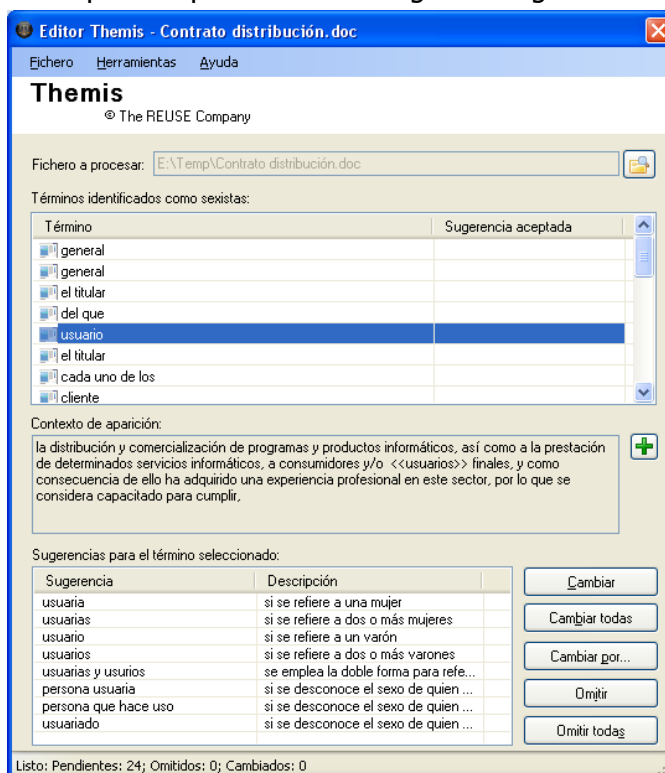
Editor Themis - Contrato distribución.doc

Fichero Herramientas Ayuda

Themis
© The REUSE Company

Fichero a procesar: E:\Temp\Contrato distribución.doc

Términos identificados como sexistas:

| Término | Sugerencia aceptada |
|---|---|
| general | |
| general | |
| el titular | |
| del que | |
| usuario | |
| el titular | |
| cada uno de los | |
| cliente | |

Contexto de aparición:

la distribución y comercialización de programas y productos informáticos, así como a la prestación de determinados servicios informáticos, a consumidores y/o <<usuarios>> finales, y como consecuencia de ello ha adquirido una experiencia profesional en este sector, por lo que se considera capacitado para cumplir,

Sugerencias para el término seleccionado:

| Sugerencia | Descripción |
|---|---|
| usuaria | si se refiere a una mujer |
| usuarias | si se refiere a dos o más mujeres |
| usuario | si se refiere a un varón |
| usuarios | si se refiere a dos o más varones |
| usuarias y usurios | se emplea la doble forma para refe... |
| persona usuaria | si se desconoce el sexo de quien ... |
| persona que hace uso | si se desconoce el sexo de quien ... |
| usuariado | si se desconoce el sexo de quien ... |

Cambiar
Cambiar todas
Cambiar por...
Omitir
Omitir todas

Listo: Pendientes: 24; Omitidos: 0; Cambiados: 0